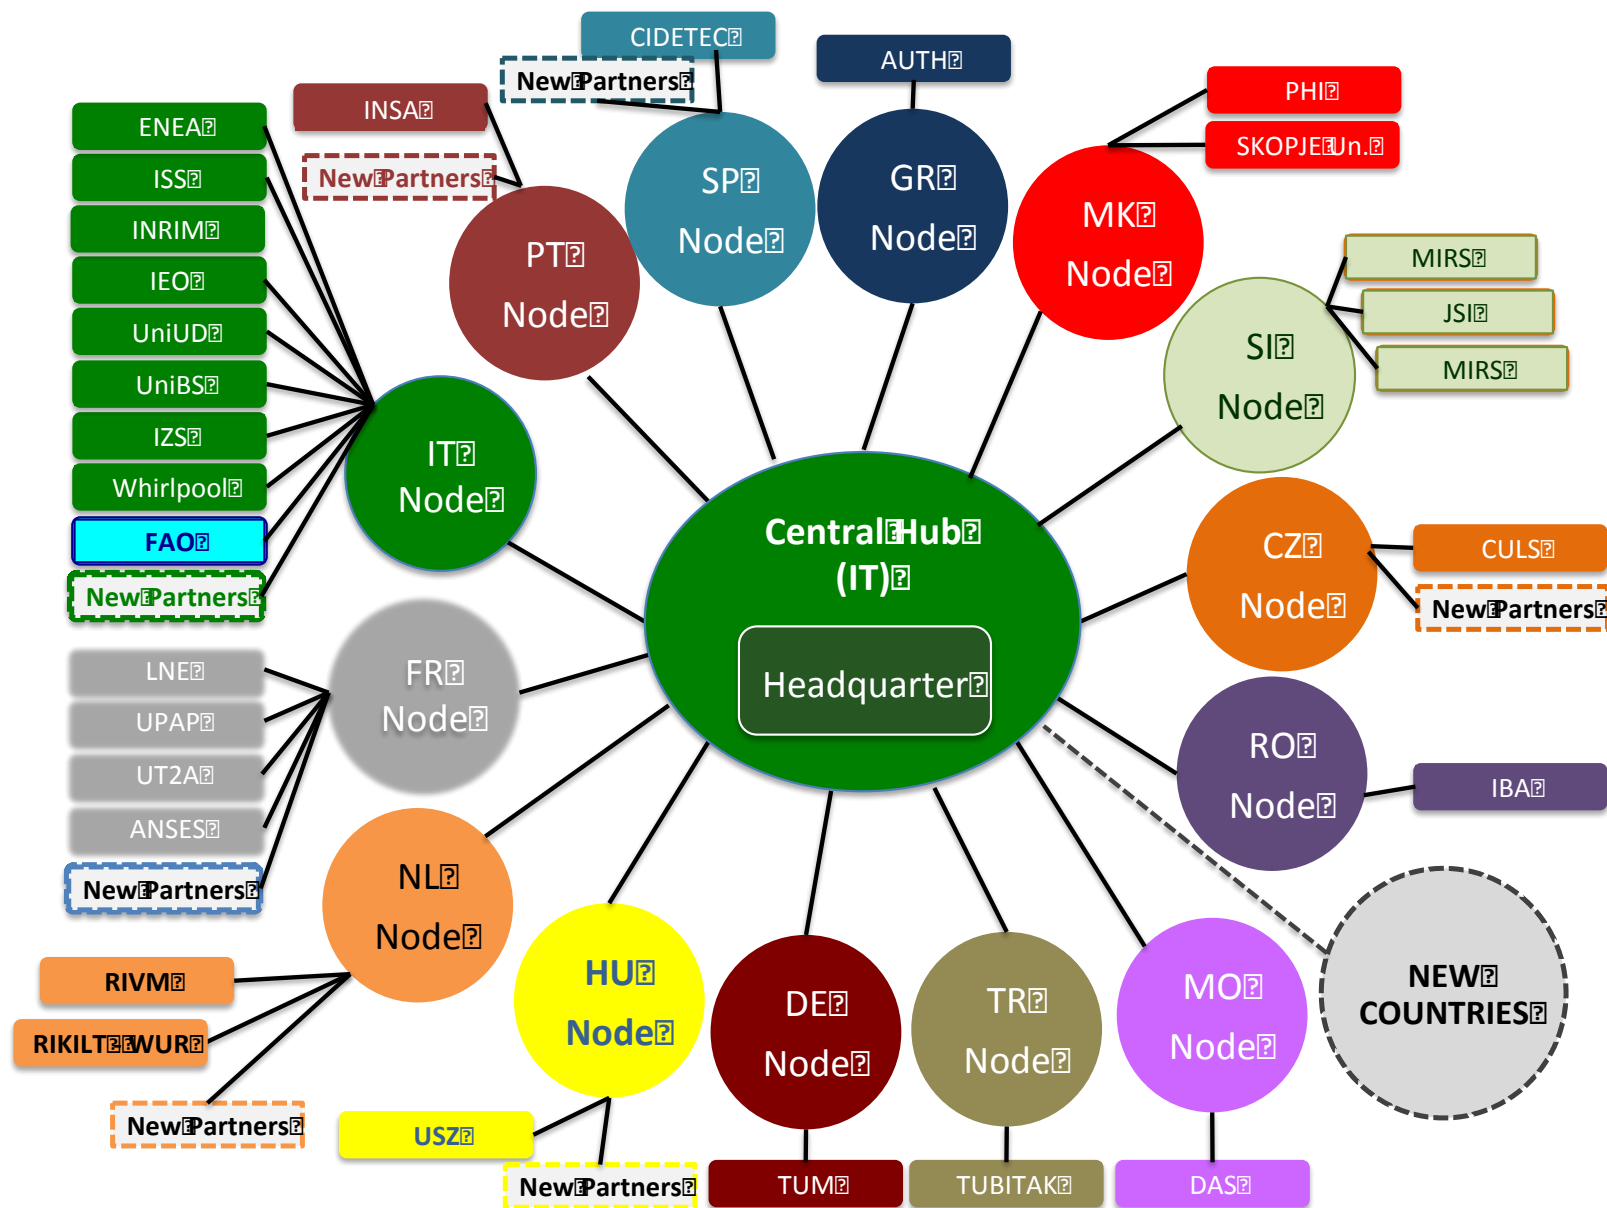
CIDETEC
New Partners
AUTH
INSA
New Partners
ENEA
ISS
INRIM
IEO
UniUD
UniBS
IZS
Whirlpool
FAO
New Partners
SP Node
GR Node
PHI
SKOPJE Un.
MK Node
PT Node
MIRS
JSI
MIRS
SI Node
IT Node
Central Hub (IT)
Headquarter
CZ Node
CULS
New Partners
LNE
UPAP
UT2A
ANSES
New Partners
FR Node
RO Node
IBA
NL Node
RIVM
RIKILT WUR
New Partners
HU Node
DE Node
TR Node
MO Node
NEW COUNTRIES
USZ
New Partners
TUM
TUBITAK
DAS